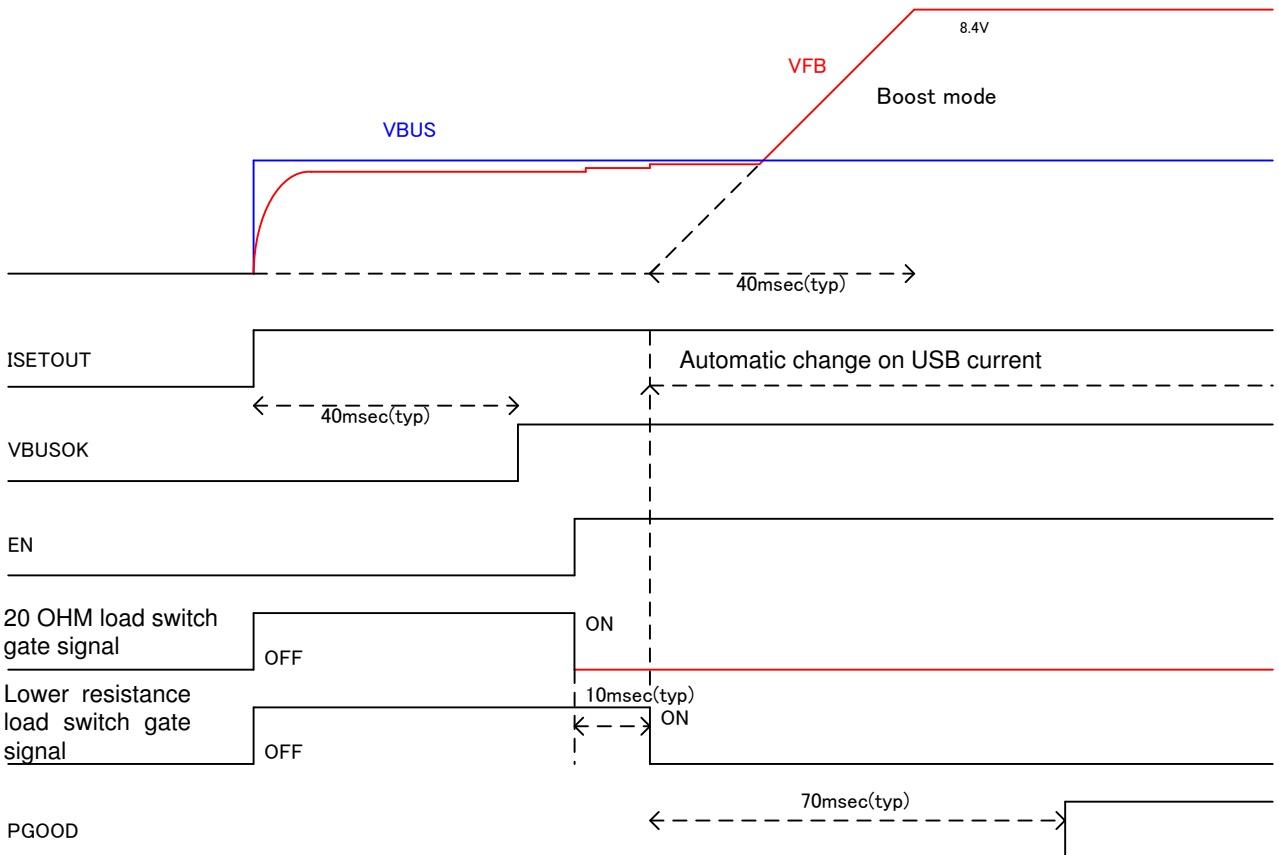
8.4V

VFB

Boost mode

VBUS

40msec(typ)

ISETOUT

Automatic change on USB current

40msec(typ)

VBUSOK

EN

20 OHM load switch gate signal

ON

OFF

Lower resistance load switch gate signal

10msec(typ)

ON

OFF

70msec(typ)

PGOOD